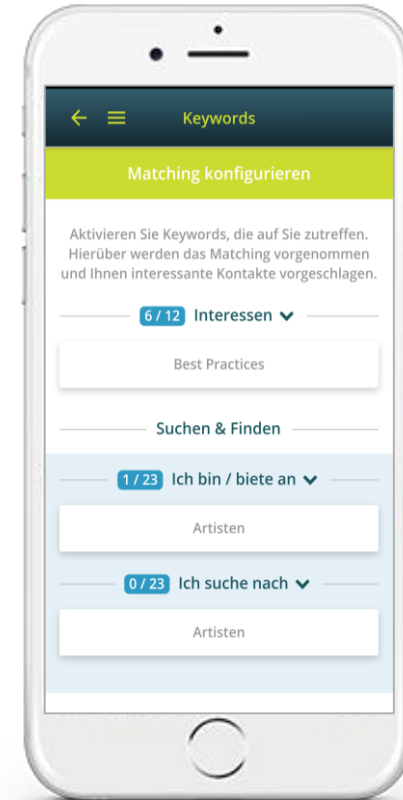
Keywords

Matching konfigurieren

Aktivieren Sie Keywords, die auf Sie zutreffen. Hierüber werden das Matching vorgenommen und Ihnen interessante Kontakte vorgeschlagen.

6 / 12 Interessen

Best Practices

Suchen & Finden

1 / 23 Ich bin / biete an

Artisten

0 / 23 Ich suche nach

Artisten